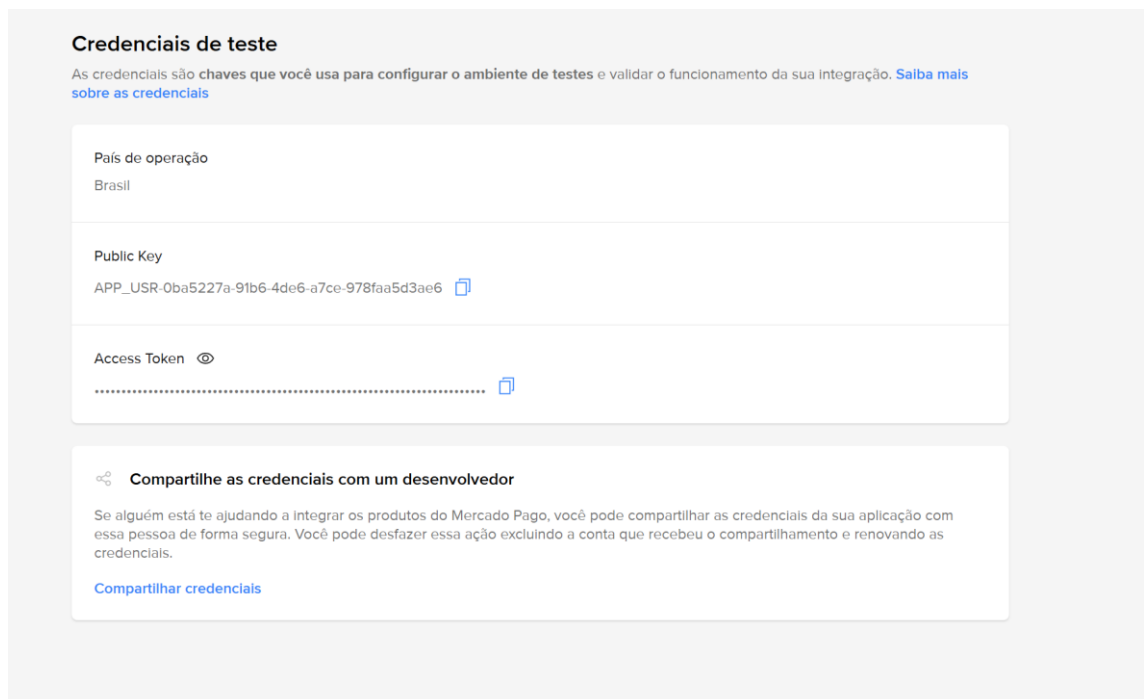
Credenciais de teste

As credenciais são chaves que você usa para configurar o ambiente de testes e validar o funcionamento da sua integração. Saiba mais sobre as credenciais

País de operação

Brasil

Public Key

APP_USR-0ba5227a-91b6-4de6-a7ce-978faa5d3ae6

Access Token

••••••••••••••••••••••••••••••••••••••••••••••••••••••••••••••••••••••••

Compartilhe as credenciais com um desenvolvedor

Se alguém está te ajudando a integrar os produtos do Mercado Pago, você pode compartilhar as credenciais da sua aplicação com essa pessoa de forma segura. Você pode desfazer essa ação excluindo a conta que recebeu o compartilhamento e renovando as credenciais.

Compartilhar credenciais